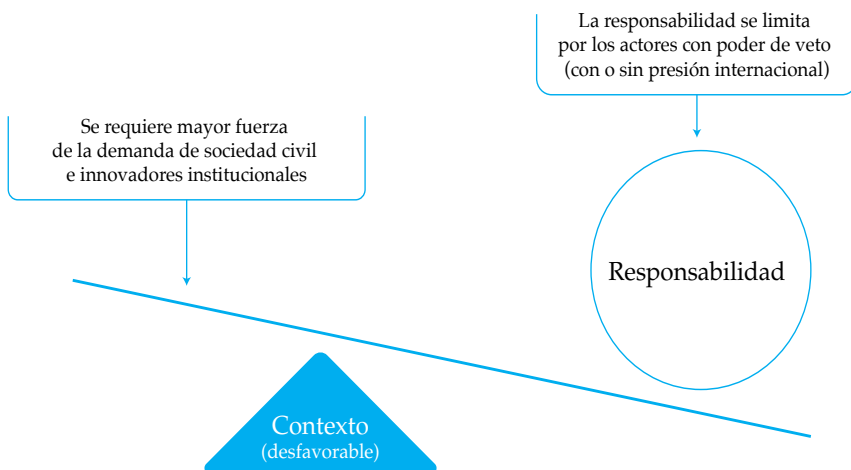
La responsabilidad se limita por los actores con poder de veto (con o sin presión internacional)

Se requiere mayor fuerza de la demanda de sociedad civil e innovadores institucionales

Responsabilidad

Contexto
(desfavorable)